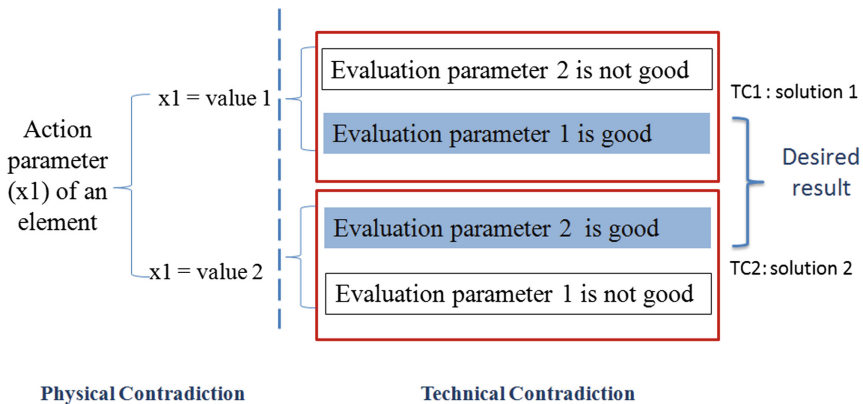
Action parameter (x1) of an element

x1 = value 1

x1 = value 2

Evaluation parameter 2 is not good

Evaluation parameter 1 is good

TC1 : solution 1

Desired result

Evaluation parameter 2 is good

Evaluation parameter 1 is not good

TC2: solution 2

Physical Contradiction

Technical Contradiction